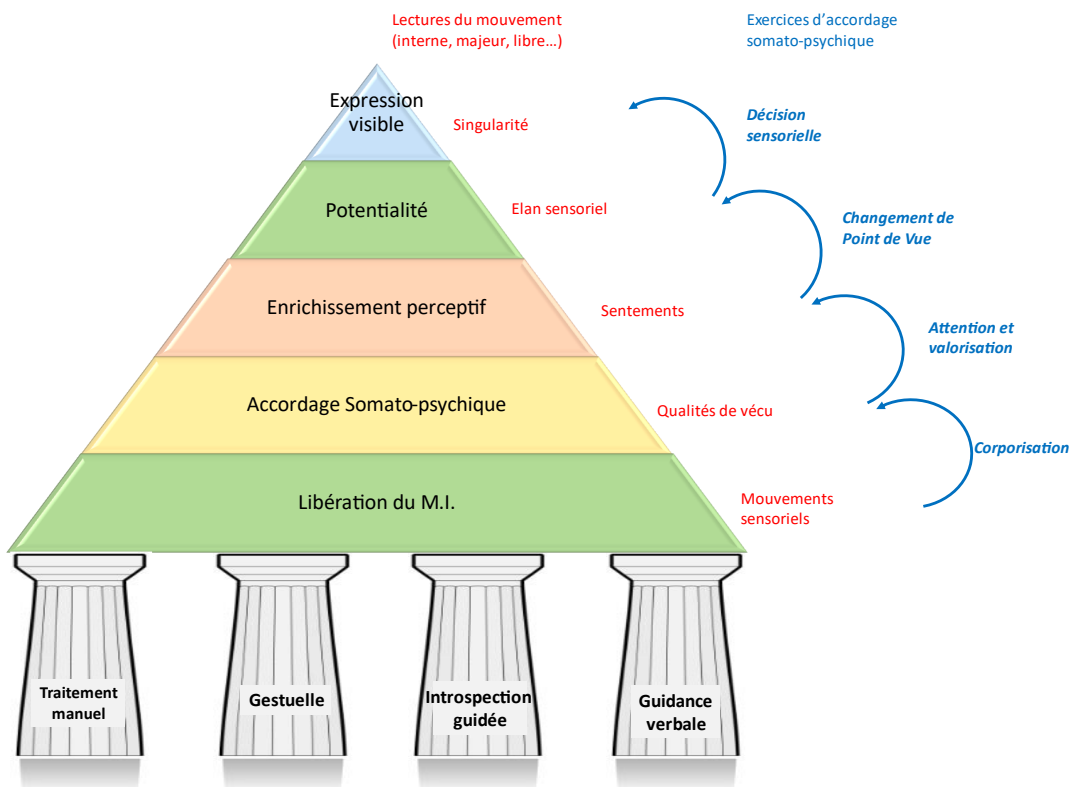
Lectures du mouvement (interne, majeur, libre…)

Exercices d'accordage somato-psychique

Expression visible

Singularité

Décision sensorielle

Potentialité

Elan sensoriel

Changement de Point de Vue

Enrichissement perceptif

Sentements

Attention et valorisation

Accordage Somato-psychique

Qualités de vécu

Corporisation

Libération du M.I.

Mouvements sensoriels

Traitement manuel

Gestuelle

Introspection guidée

Guidance verbale